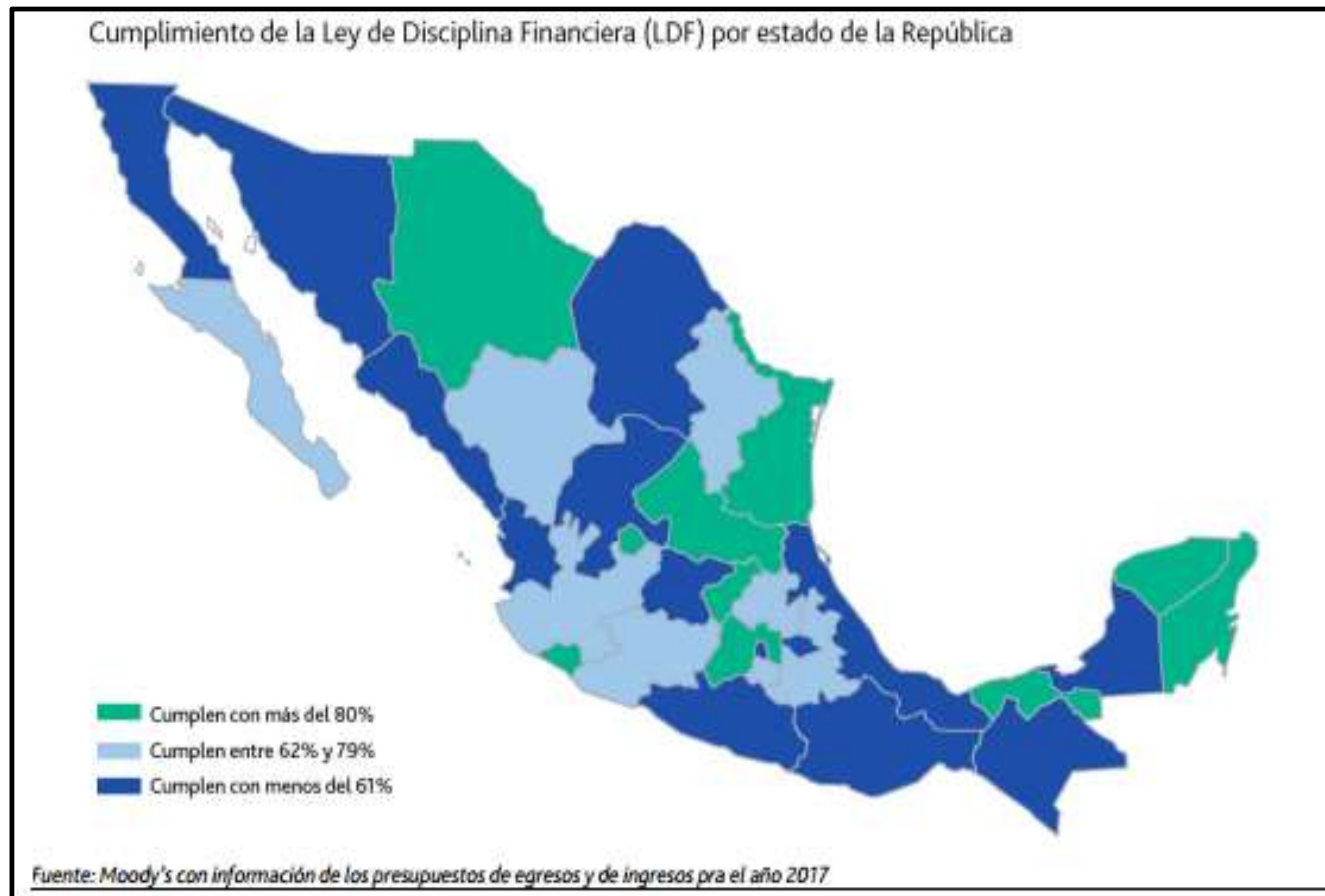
Cumplimiento de la Ley de Disciplina Financiera (LDF) por estado de la República

Cumplen con más del 80%
Cumplen entre 62% y 79%
Cumplen con menos del 61%

Fuente: Moody's con información de los presupuestos de egresos y de ingresos pra el año 2017